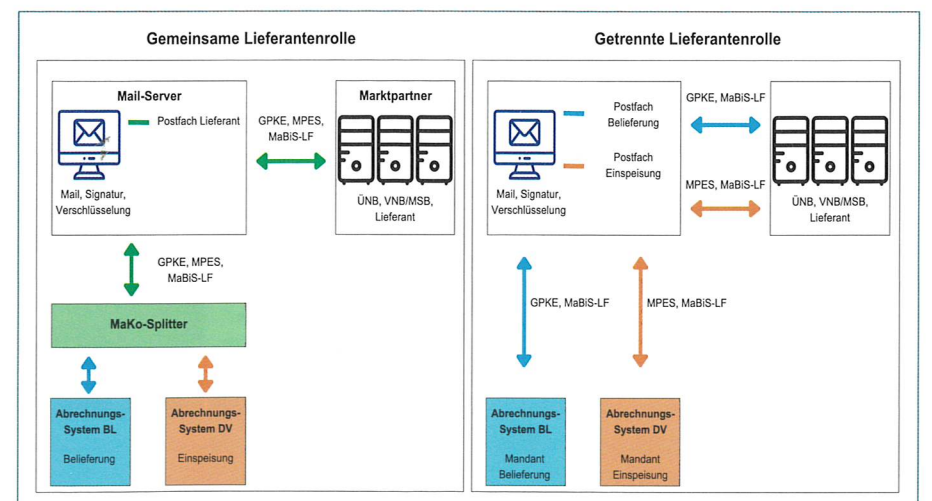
Gemeinsame Lieferantenrolle

Mail-Server

Postfach Lieferant

Mail, Signatur, Verschlüsselung

GPKE, MPES, MaBiS-LF

Marktpartner

ÜNB, VNB/MSB, Lieferant

GPKE, MPES, MaBiS-LF

MaKo-Splitter

Abrechnungs-System BL

Belieferung

Abrechnungs-System DV

Einspeisung

Getrennte Lieferantenrolle

Postfach Belieferung

Postfach Einspeisung

Mail, Signatur, Verschlüsselung

GPKE, MaBiS-LF

MPES, MaBiS-LF

ÜNB, VNB/MSB, Lieferant

GPKE, MaBiS-LF

MPES, MaBiS-LF

Abrechnungs-System BL

Mandant Belieferung

Abrechnungs-System DV

Mandant Einspeisung